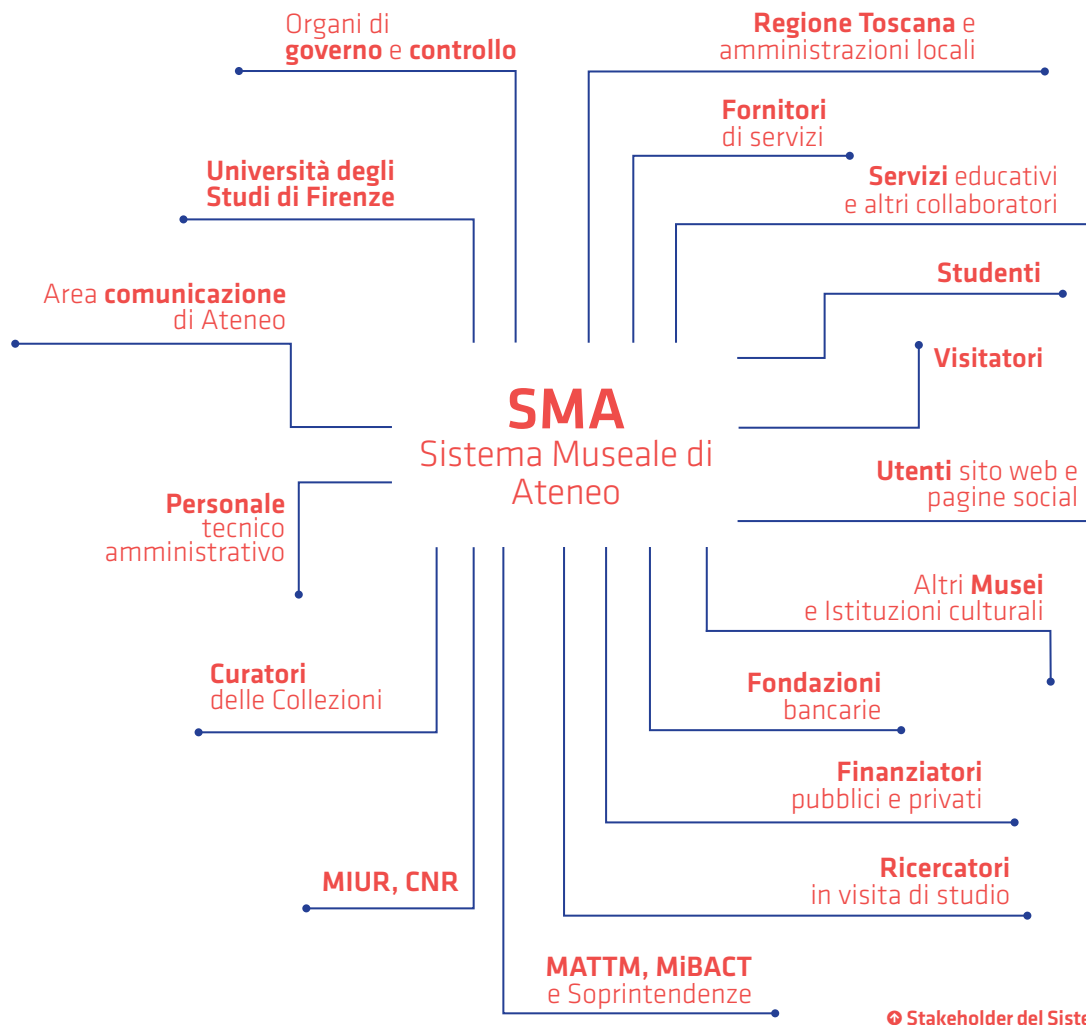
Organi di **governo** e **controllo**

**Regione Toscana** e amministrazioni locali

**Fornitori** di servizi

**Servizi** educativi e altri collaboratori

**Università degli Studi di Firenze**

**Studenti**

Area **comunicazione** di Ateneo

**Visitatori**

SMA
Sistema Museale di Ateneo

**Utenti** sito web e pagine social

**Personale** tecnico amministrativo

Altri **Musei** e Istituzioni culturali

**Curatori** delle Collezioni

**Fondazioni** bancarie

**Finanziatori** pubblici e privati

**MIUR, CNR**

**Ricercatori** in visita di studio

**MATTM, MiBACT** e Soprintendenze

Stakeholder del Siste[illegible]